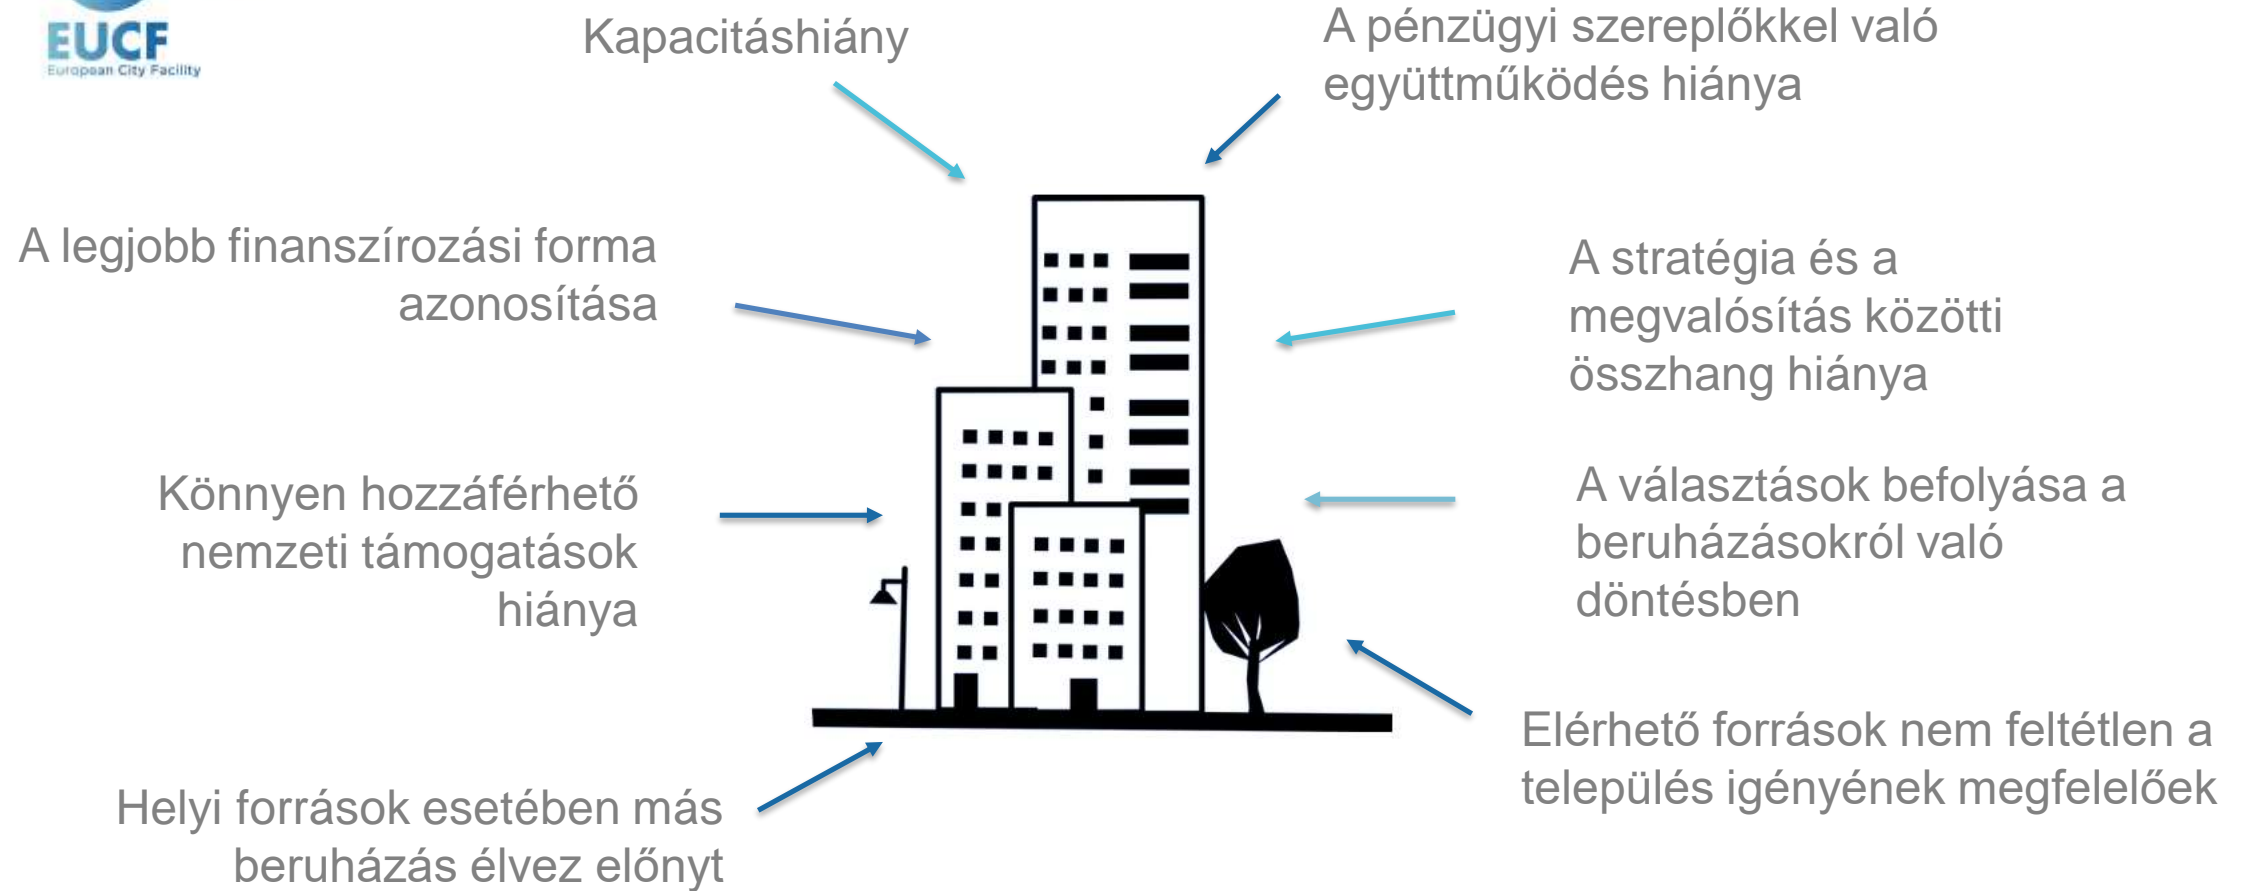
EUCF
European City Facility

Kapacitáshiány

A pénzügyi szereplőkkel való együttműködés hiánya

A legjobb finanszírozási forma azonosítása

A stratégia és a megvalósítás közötti összhang hiánya

Könnyen hozzáférhető nemzeti támogatások hiánya

A választások befolyása a beruházásokról való döntésben

Elérhető források nem feltétlen a település igényének megfelelőek

Helyi források esetében más beruházás élvez előnyt